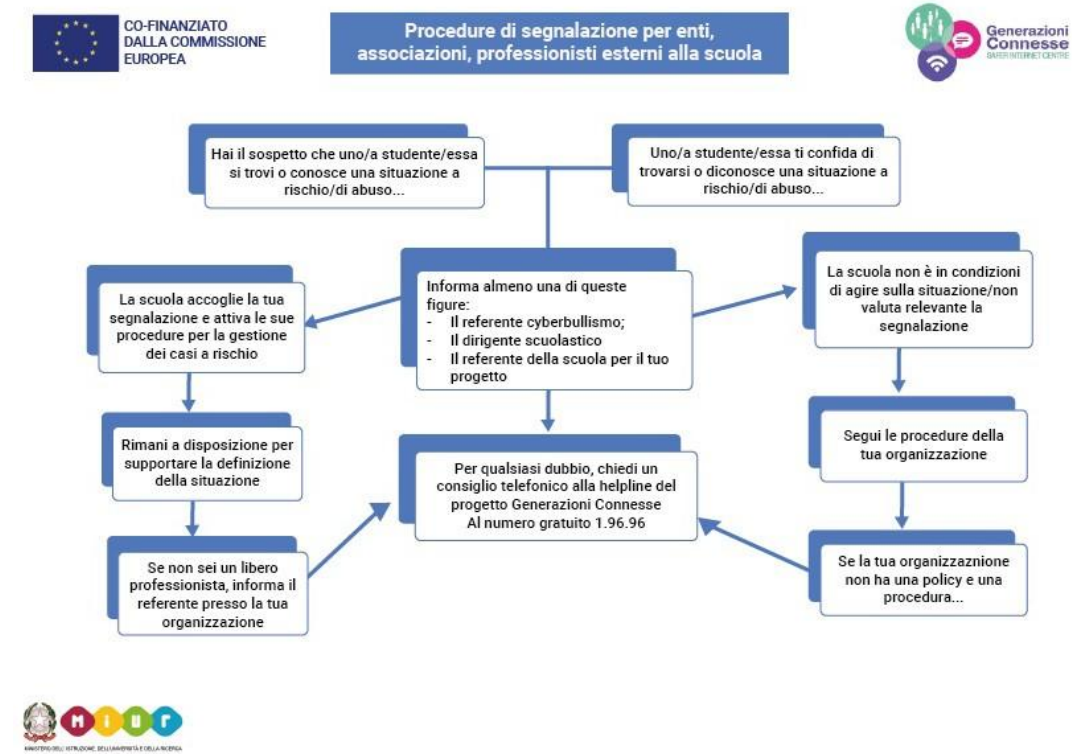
CO-FINANZIATO DALLA COMMISSIONE EUROPEA

Procedure di segnalazione per enti, associazioni, professionisti esterni alla scuola

Generazioni Connesse
SAFER INTERNET CENTRE

Hai il sospetto che uno/a studente/essa si trovi o conosce una situazione a rischio/di abuso...

Uno/a studente/essa ti confida di trovarsi o diconosce una situazione a rischio/di abuso...

Informa almeno una di queste figure:
- Il referente cyberbullismo;
- Il dirigente scuolastico
- Il referente della scuola per il tuo progetto

La scuola accoglie la tua segnalazione e attiva le sue procedure per la gestione dei casi a rischio

La scuola non è in condizioni di agire sulla situazione/non valuta relevante la segnalazione

Rimani a disposizione per supportare la definizione della situazione

Per qualsiasi dubbio, chiedi un consiglio telefonico alla helpline del progetto Generazioni Connesse Al numero gratuito 1.96.96

Segui le procedure della tua organizzazione

Se non sei un libero professionista, informa il referente presso la tua organizzazione

Se la tua organizzaznione non ha una policy e una procedura...

MIUR
MINISTERO DELL'ISTRUZIONE, DELL'UNIVERSITÀ E DELLA RICERCA